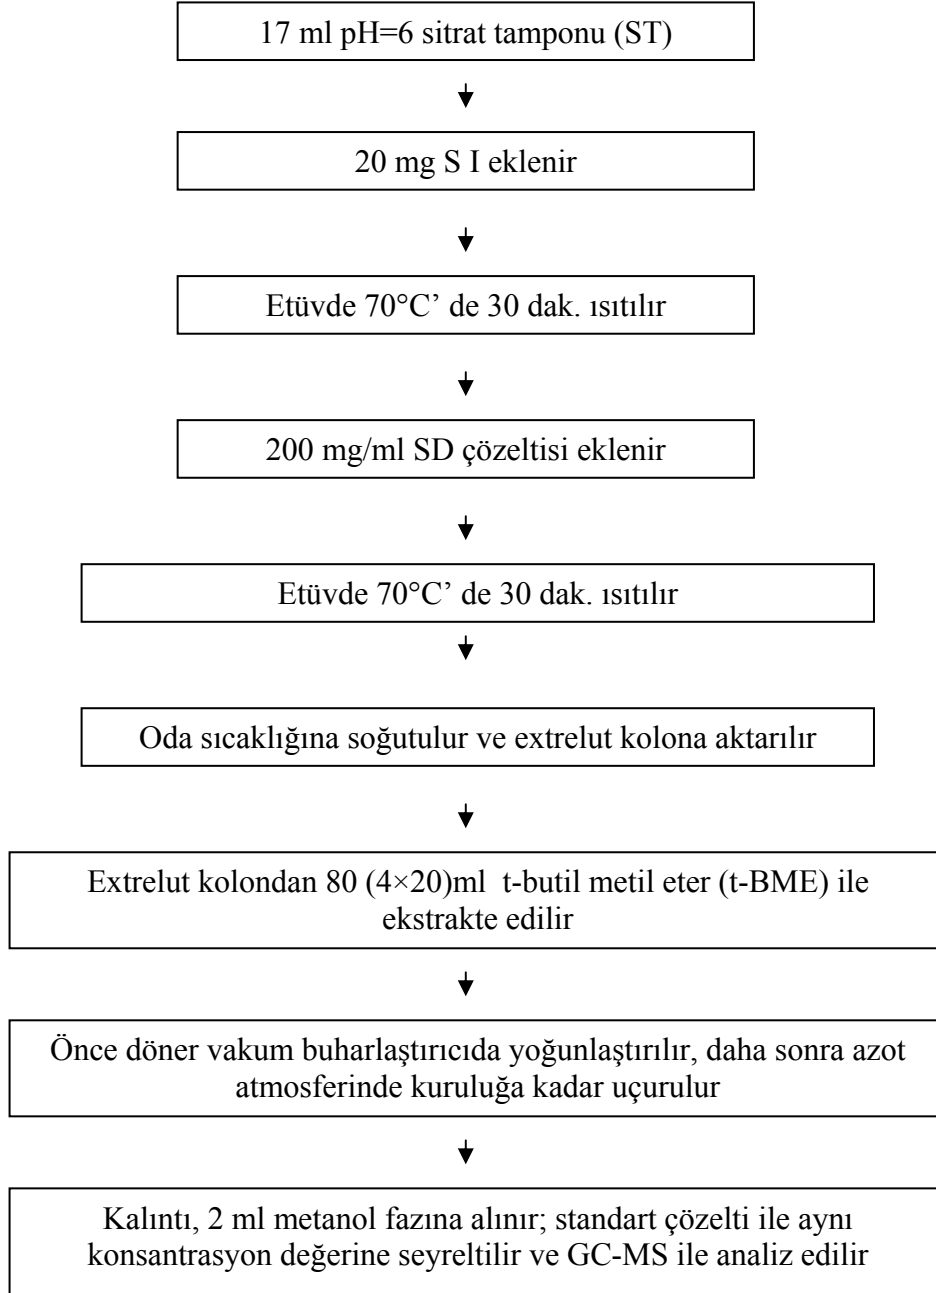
17 ml pH=6 sitrat tamponu (ST)

20 mg S I eklenir

Etüvde 70°C' de 30 dak. ısıtılır

200 mg/ml SD çözeltisi eklenir

Etüvde 70°C' de 30 dak. ısıtılır

Oda sıcaklığına soğutulur ve extrelut kolona aktarılır

Extrelut kolondan 80 (4×20)ml t-butil metil eter (t-BME) ile ekstrakte edilir

Önce döner vakum buharlaştırıcıda yoğunlaştırılır, daha sonra azot atmosferinde kuruluğa kadar uçurulur

Kalıntı, 2 ml metanol fazına alınır; standart çözelti ile aynı konsantrasyon değerine seyreltilir ve GC-MS ile analiz edilir